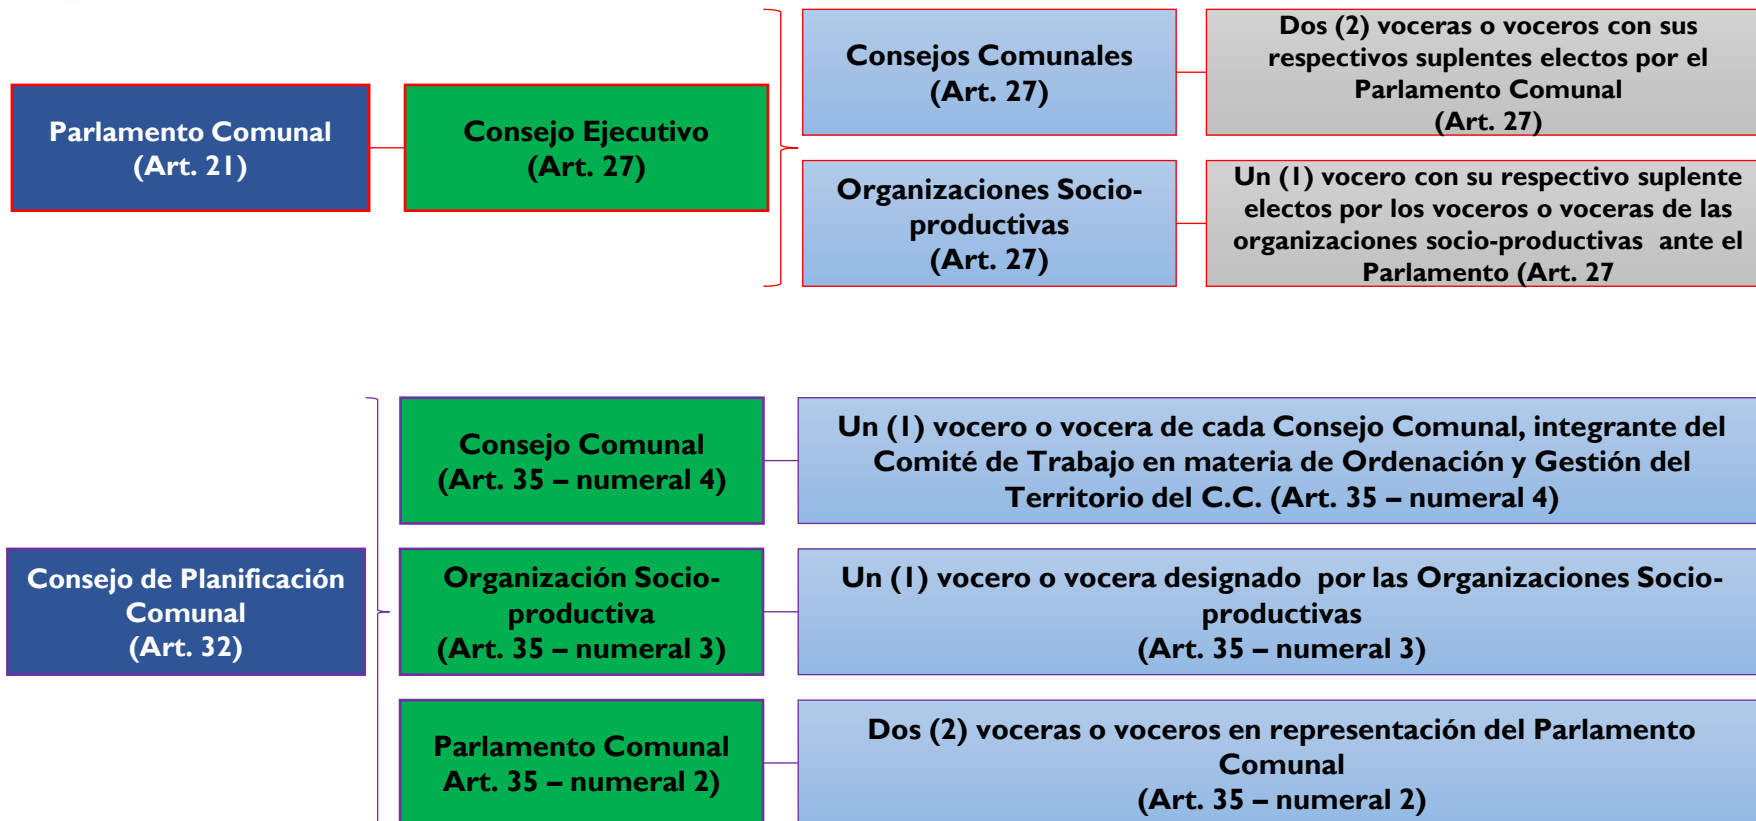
Parlamento Comunal
(Art. 21)

Consejo Ejecutivo
(Art. 27)

Consejos Comunales
(Art. 27)

Dos (2) voceras o voceros con sus respectivos suplentes electos por el Parlamento Comunal
(Art. 27)

Organizaciones Socio-productivas
(Art. 27)

Un (1) vocero con su respectivo suplente electos por los voceros o voceras de las organizaciones socio-productivas ante el Parlamento (Art. 27

Consejo de Planificación Comunal
(Art. 32)

Consejo Comunal
(Art. 35 – numeral 4)

Un (1) vocero o vocera de cada Consejo Comunal, integrante del Comité de Trabajo en materia de Ordenación y Gestión del Territorio del C.C. (Art. 35 – numeral 4)

Organización Socio-productiva
(Art. 35 – numeral 3)

Un (1) vocero o vocera designado por las Organizaciones Socio-productivas
(Art. 35 – numeral 3)

Parlamento Comunal
Art. 35 – numeral 2)

Dos (2) voceras o voceros en representación del Parlamento Comunal
(Art. 35 – numeral 2)